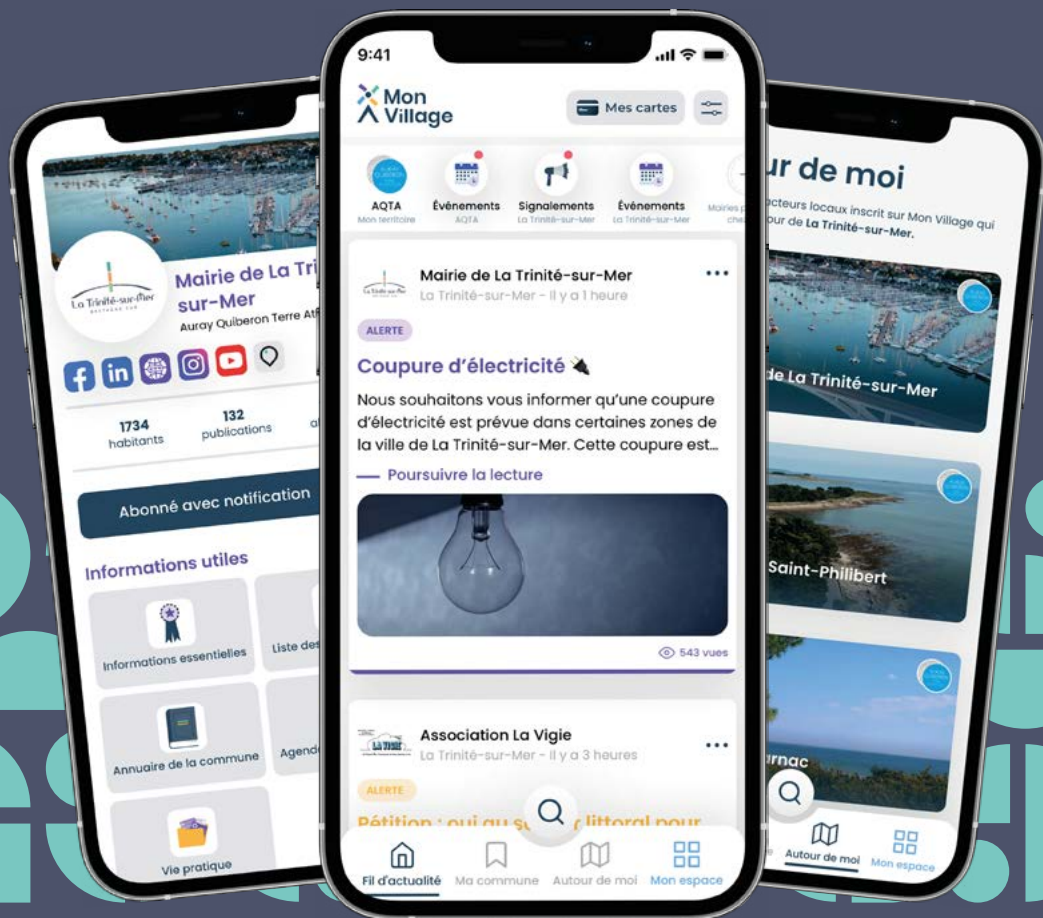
La Trinité-sur-Mer

Mairie de La Tri sur-Mer
Auray Quiberon Terre At

1734 habitants
132 publications

Abonné avec notification

Informations utiles

Informations essentielles
Liste de
Annuaire de la commune
Agend
Vie pratique

9:41

Mon Village

Mes cartes

AQTA
Mon territoire
Événements
AQTA
Signalements
La Trinité-sur-Mer
Événements
La Trinité-sur-Mer
Mairies p
che

Mairie de La Trinité-sur-Mer
La Trinité-sur-Mer - Il y a 1 heure

ALERTE

Coupure d'électricité 🔌

Nous souhaitons vous informer qu'une coupure d'électricité est prévue dans certaines zones de la ville de La Trinité-sur-Mer. Cette coupure est...

— Poursuivre la lecture

543 vues

Association La Vigie
La Trinité-sur-Mer - Il y a 3 heures

ALERTE

Pétition : oui au s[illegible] littoral pour

Fil d'actualité
Ma commune
Autour de moi
Mon espace

ur de moi
cteurs locaux inscrit sur Mon Village qui our de La Trinité-sur-Mer.

de La Trinité-sur-Mer

Saint-Philibert

rnac

Autour de moi
Mon espace